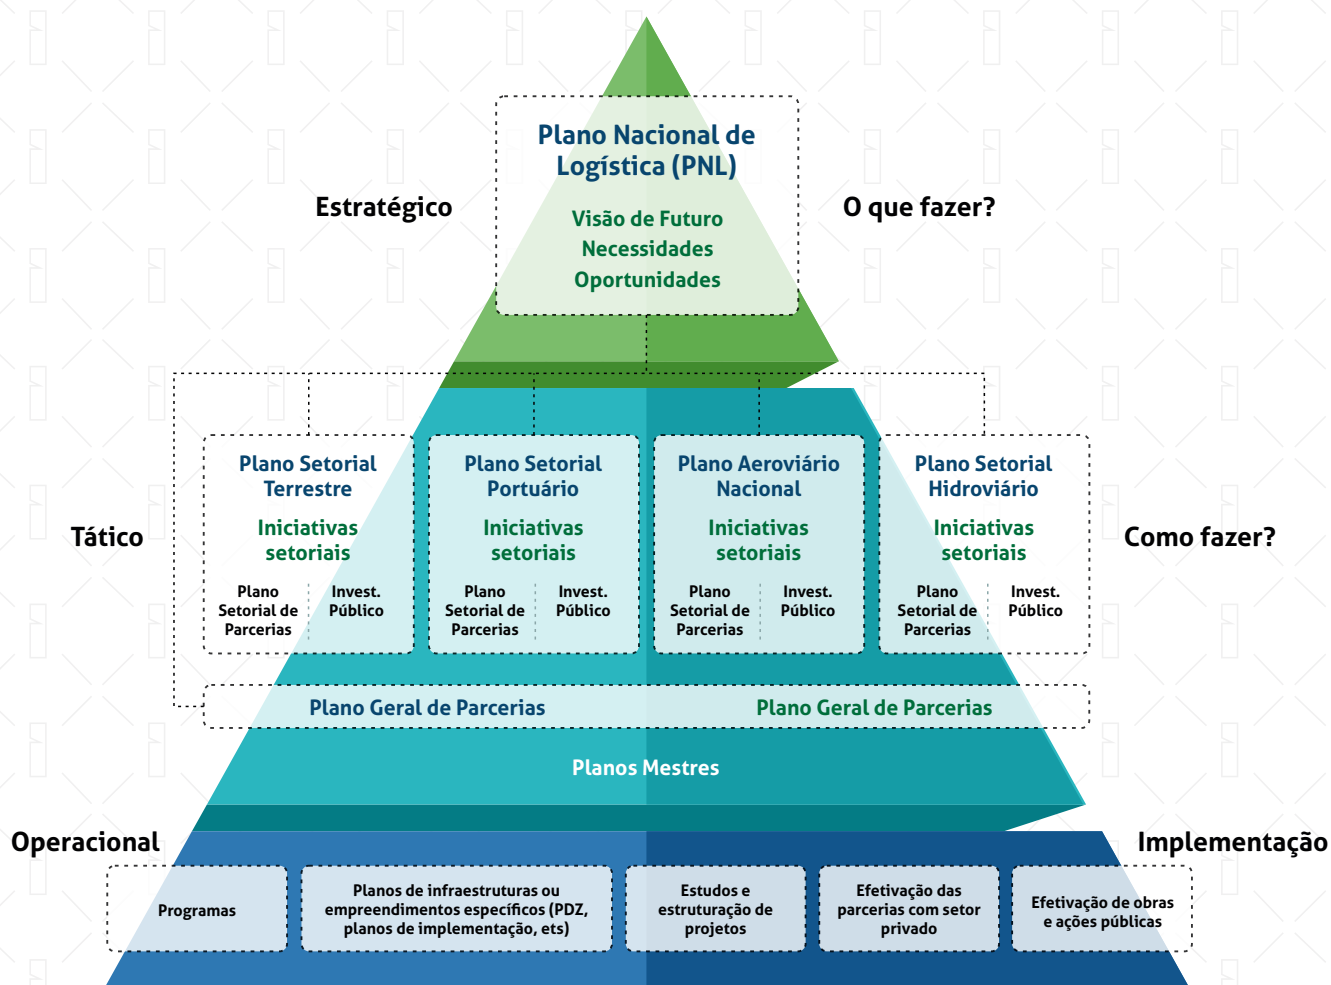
Plano Nacional de Logística (PNL)

Visão de Futuro
Necessidades
Oportunidades

Estratégico

O que fazer?

Tático

Plano Setorial Terrestre
Iniciativas setoriais
Plano Setorial de Parcerias
Invest. Público

Plano Setorial Portuário
Iniciativas setoriais
Plano Setorial de Parcerias
Invest. Público

Plano Aeroviário Nacional
Iniciativas setoriais
Plano Setorial de Parcerias
Invest. Público

Plano Setorial Hidroviário
Iniciativas setoriais
Plano Setorial de Parcerias
Invest. Público

Como fazer?

Plano Geral de Parcerias

Plano Geral de Parcerias

Planos Mestres

Operacional

Implementação

Programas

Planos de infraestruturas ou empreendimentos específicos (PDZ, planos de implementação, ets)

Estudos e estruturação de projetos

Efetivação das parcerias com setor privado

Efetivação de obras e ações públicas